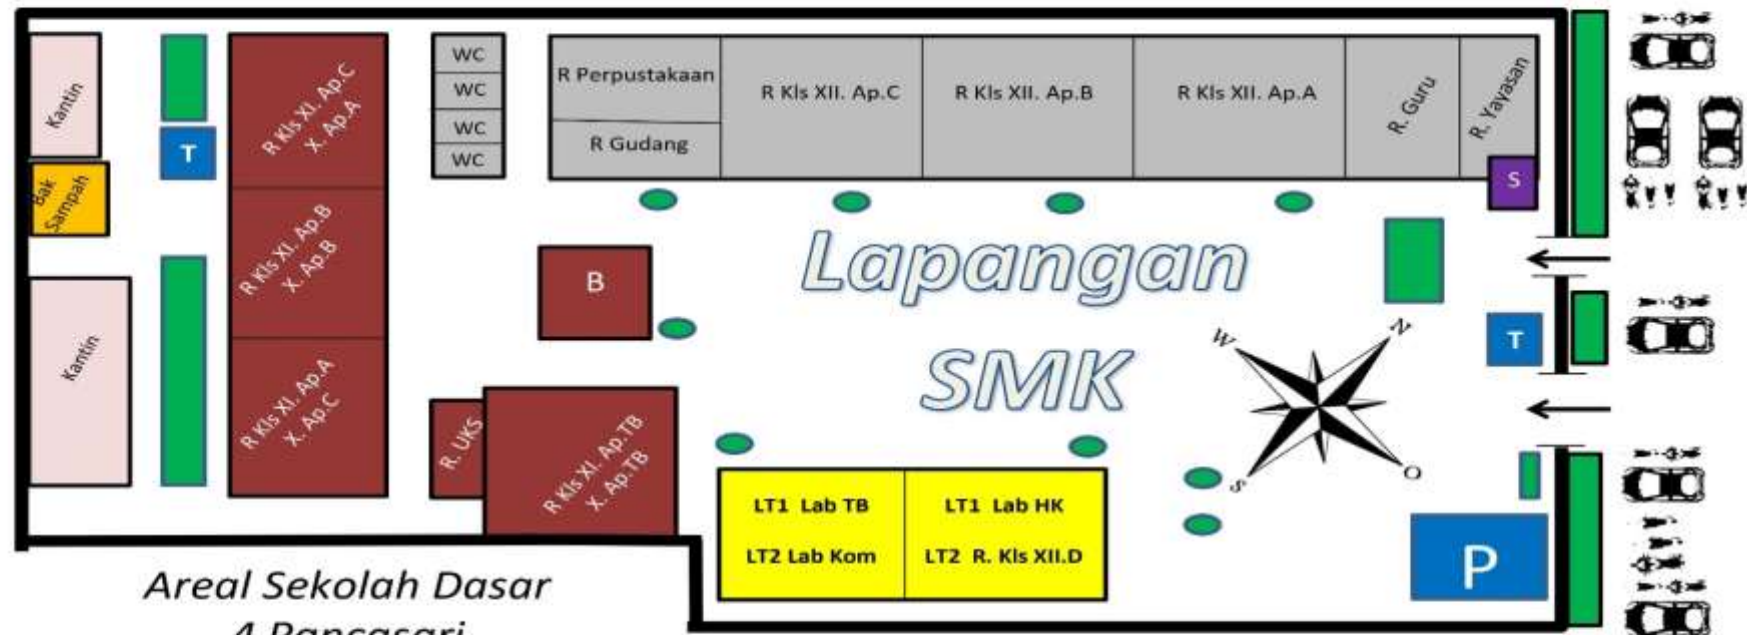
Kantin

Bak Sampah

Kantin

T

R Kls XI. Ap.C
X. Ap.A

R Kls XI. Ap.B
X. Ap.B

R Kls XI. Ap.A
X. Ap.C

WC
WC
WC
WC

R Perpustakaan

R Gudang

R Kls XII. Ap.C

R Kls XII. Ap.B

R Kls XII. Ap.A

R. Guru

R. Yayasan

S

B

Lapangan
SMK

W
N
S
O

T

R. UKS

R Kls XI. Ap.TB
X. Ap.TB

LT1 Lab TB
LT2 Lab Kom

LT1 Lab HK
LT2 R. Kls XII.D

P

Areal Sekolah Dasar
4 Pancasari